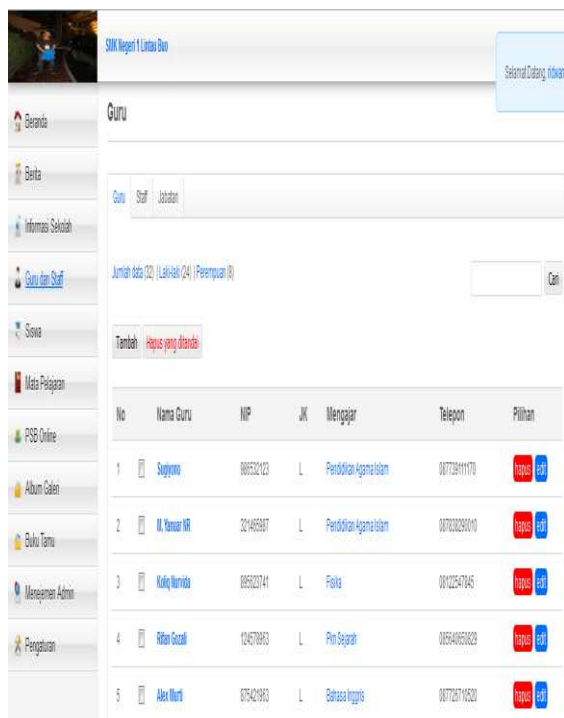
SMK Negeri 1 Lintau Buo

Selamat Datang, ridwan

Beranda

Berita

Informasi Sekolah

Guru dan Staff

Siswa

Mata Pelajaran

PSB Online

Album Galeri

Buku Tamu

Manajemen Admin

Pengaturan

Guru

Guru Staff Jabatan

Jumlah data (32) | Laki-laki (24) | Perempuan (8)

Cari

Tambah Hapus yang ditandai

| No | | Nama Guru | NIP | JK | Mengajar | Telepon | Pilihan |
|---|---|---|---|---|---|---|---|
| 1 | | Sugiyono | 886532123 | L | Pendidikan Agama Islam | 08773911170 | hapus edit |
| 2 | | M. Yanuar NR | 321465987 | L | Pendidikan Agama Islam | 087832890010 | hapus edit |
| 3 | | Koliq Nurvida | 895623741 | L | Fisika | 0812254785 | hapus edit |
| 4 | | Rifan Gozali | 124578963 | L | Pm Sejarah | 085640650829 | hapus edit |
| 5 | | Alex Murti | 875421963 | L | Bahasa Inggris | 08772710520 | hapus edit |